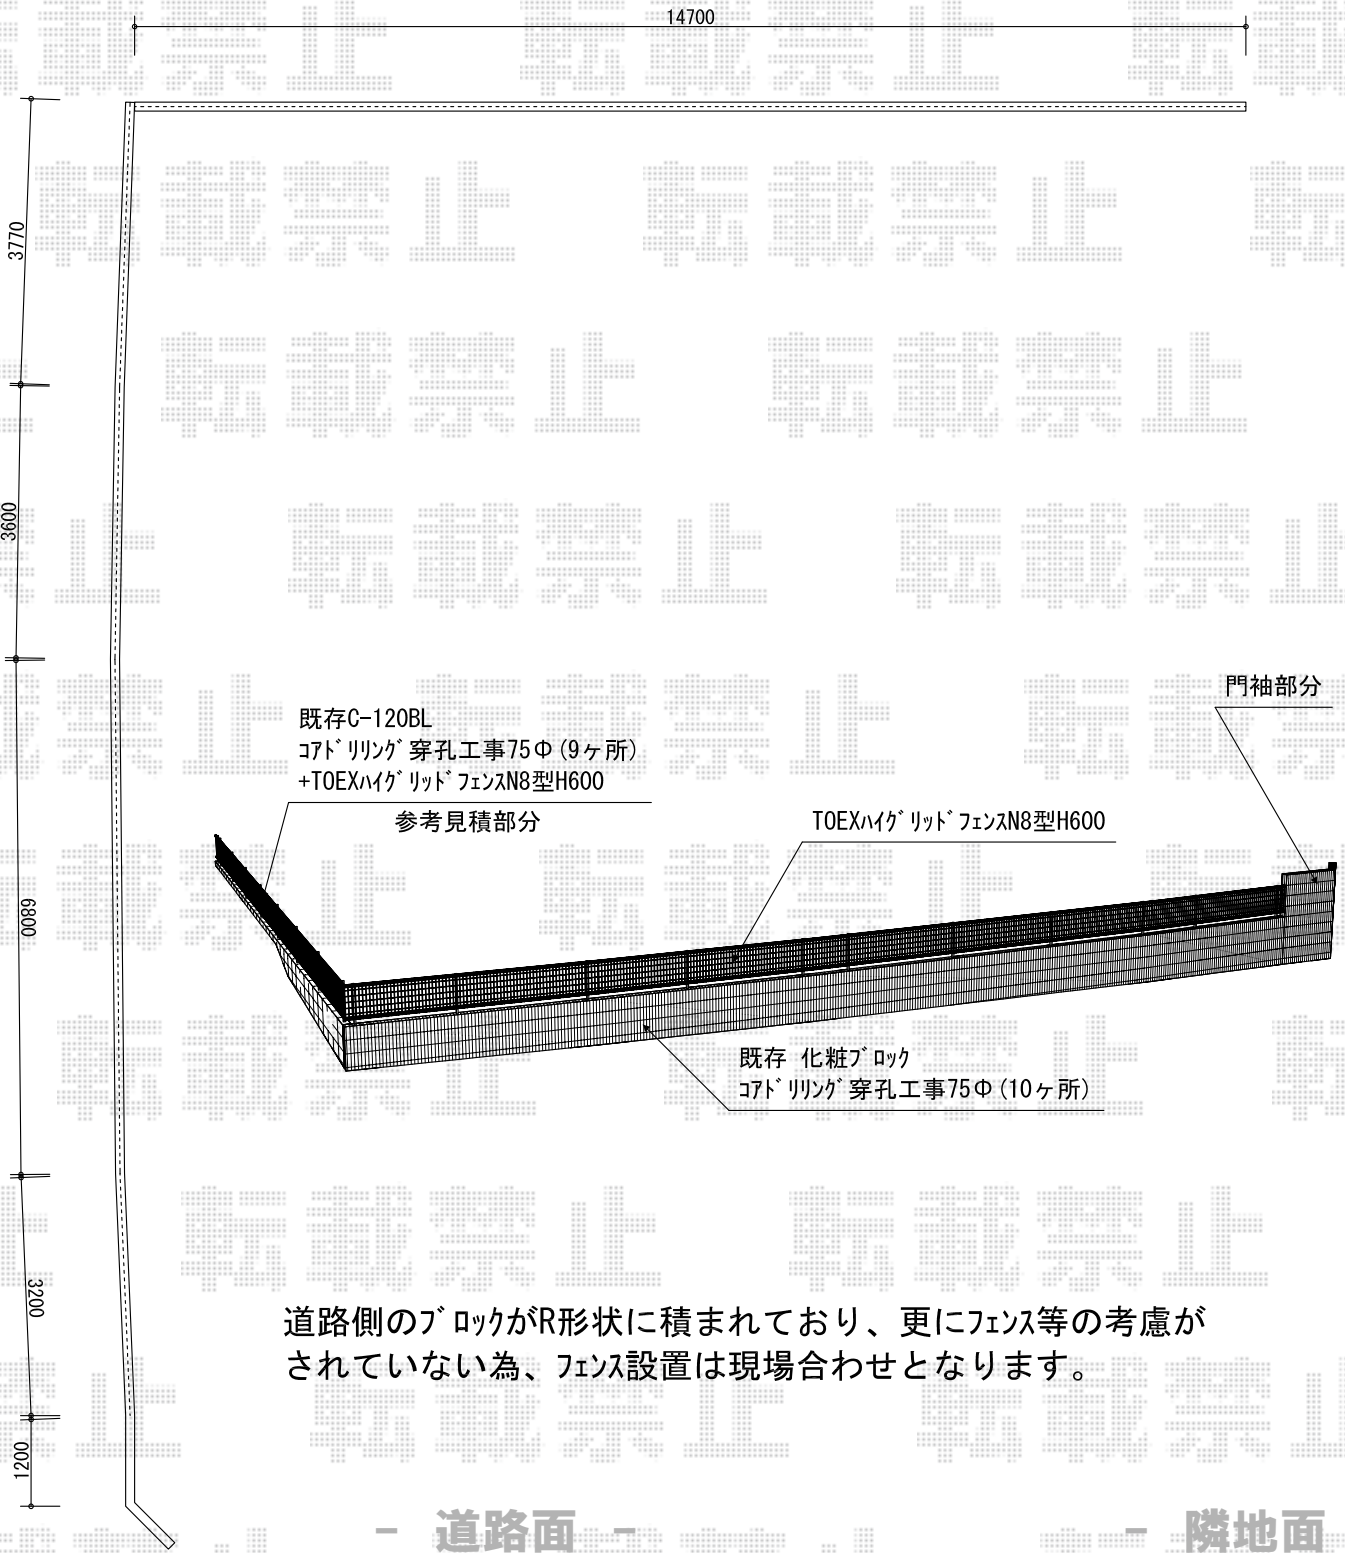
14700

3770

3600

6800

3200

1200

既存C-120BL
ｺｱﾄﾞﾘﾘﾝｸﾞ穿孔工事75Φ(9ヶ所)
+TOEXﾊｲｸﾞﾘｯﾄﾞﾌｪﾝｽN8型H600

参考見積部分

門袖部分

TOEXﾊｲｸﾞﾘｯﾄﾞﾌｪﾝｽN8型H600

既存 化粧ﾌﾞﾛｯｸ
ｺｱﾄﾞﾘﾘﾝｸﾞ穿孔工事75Φ(10ヶ所)

道路側のﾌﾞﾛｯｸがR形状に積まれており、更にﾌｪﾝｽ等の考慮がされていない為、ﾌｪﾝｽ設置は現場合わせとなります。

- 道路面 -

- 隣地面

転載禁止